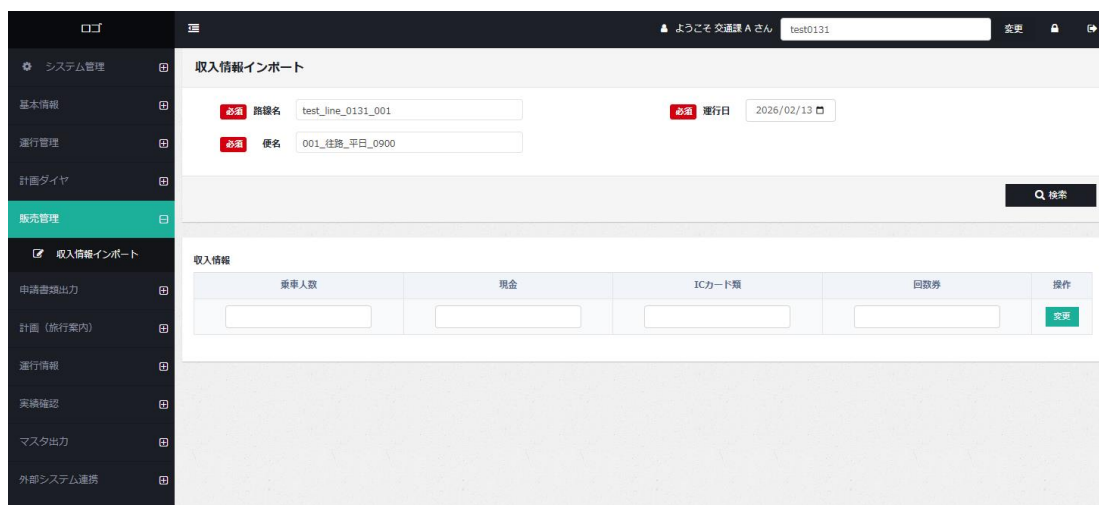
ロゴ

システム管理

基本情報

運行管理

計画ダイヤ

販売管理

収入情報インポート

申請書類出力

計画（旅行案内）

運行情報

実績確認

マスタ出力

外部システム連携

ようこそ 交通課 A さん

test0131

変更

収入情報インポート

必須 路線名 test_line_0131_001

必須 運行日 2026/02/13

必須 便名 001_往路_平日_0900

検索

収入情報

| 乗車人数 | 現金 | ICカード類 | 回数券 | 操作 |
|---|---|---|---|---|
| | | | | 変更 |